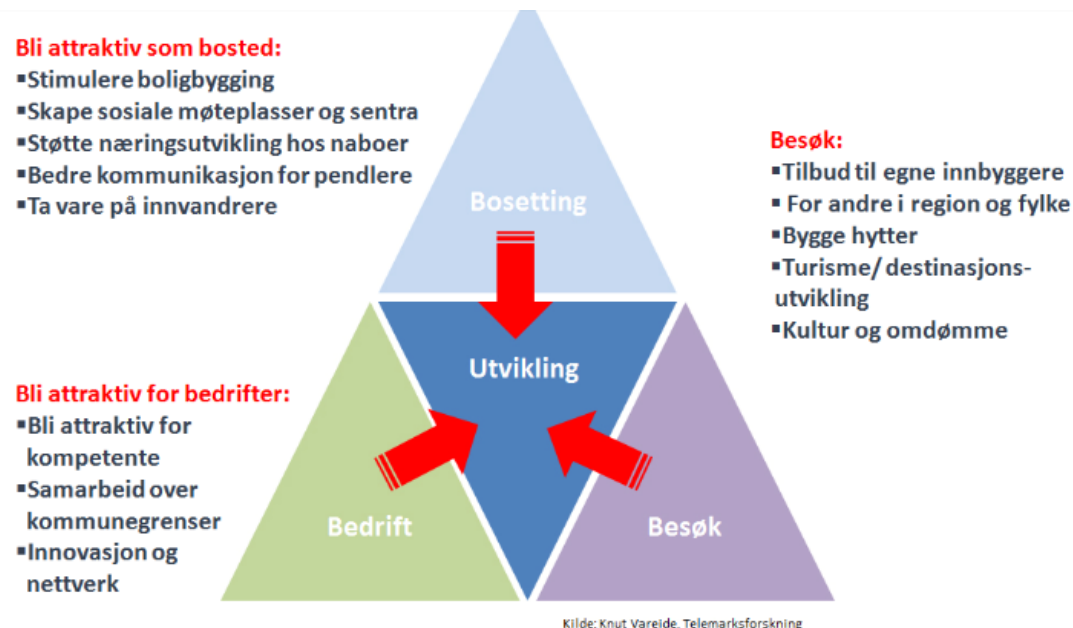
Bli attraktiv som bosted:
▪Stimulere boligbygging
▪Skape sosiale møteplasser og sentra
▪Støtte næringsutvikling hos naboer
▪Bedre kommunikasjon for pendlere
▪Ta vare på innvandrere

Bosetting

Besøk:
▪Tilbud til egne innbyggere
▪ For andre i region og fylke
▪Bygge hytter
▪Turisme/ destinasjonsutvikling
▪Kultur og omdømme

Utvikling

Bli attraktiv for bedrifter:
▪Bli attraktiv for kompetente
▪Samarbeid over kommunegrenser
▪Innovasjon og nettverk

Bedrift

Besøk

Kilde: Knut Vareide, Telemarksforskning